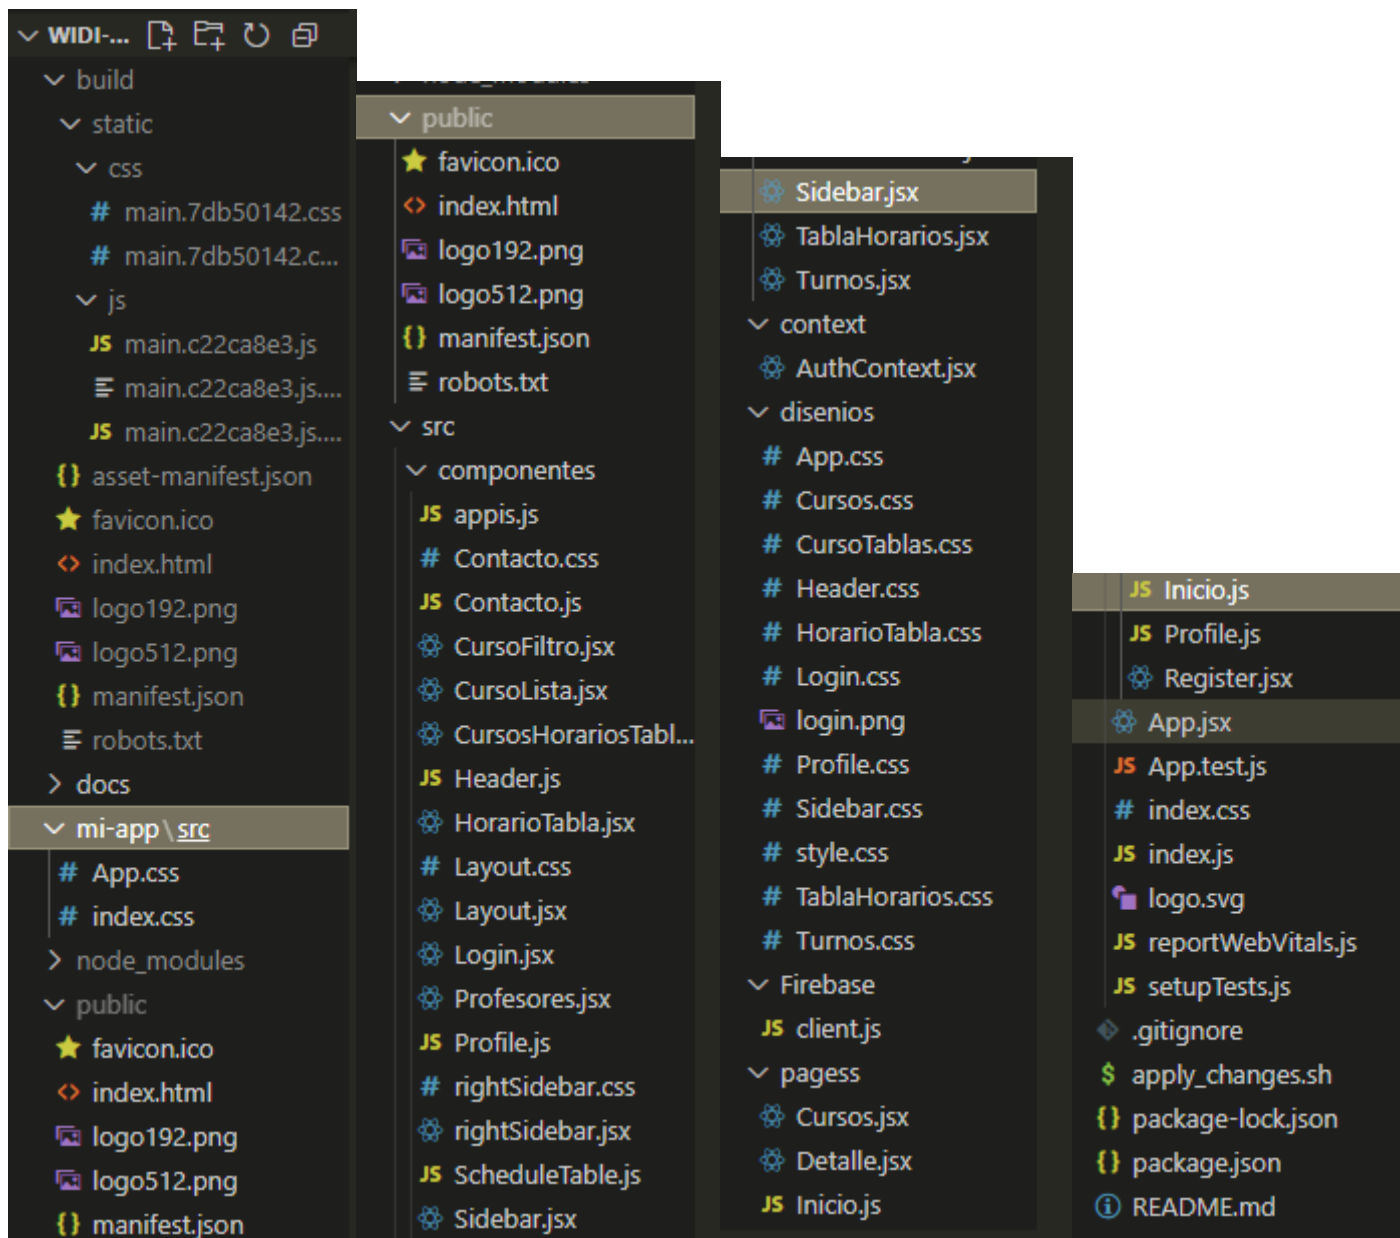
WIDI-...
build
static
css
# main.7db50142.css
# main.7db50142.c...
js
JS main.c22ca8e3.js
main.c22ca8e3.js....
JS main.c22ca8e3.js....
{} asset-manifest.json
favicon.ico
<> index.html
logo192.png
logo512.png
{} manifest.json
robots.txt
docs
mi-app \ src
# App.css
# index.css
node_modules
public
favicon.ico
<> index.html
logo192.png
logo512.png
{} manifest.json

public
favicon.ico
<> index.html
logo192.png
logo512.png
{} manifest.json
robots.txt
src
componentes
JS appis.js
# Contacto.css
JS Contacto.js
CursoFiltro.jsx
CursoLista.jsx
CursosHorariosTabl...
JS Header.js
HorarioTabla.jsx
# Layout.css
Layout.jsx
Login.jsx
Profesores.jsx
JS Profile.js
# rightSidebar.css
rightSidebar.jsx
JS ScheduleTable.js
Sidebar.jsx

Sidebar.jsx
TablaHorarios.jsx
Turnos.jsx
context
AuthContext.jsx
disenios
# App.css
# Cursos.css
# CursoTablas.css
# Header.css
# HorarioTabla.css
# Login.css
login.png
# Profile.css
# Sidebar.css
# style.css
# TablaHorarios.css
# Turnos.css
Firebase
JS client.js
pagess
Cursos.jsx
Detalle.jsx
JS Inicio.js

JS Inicio.js
JS Profile.js
Register.jsx
App.jsx
JS App.test.js
# index.css
JS index.js
logo.svg
JS reportWebVitals.js
JS setupTests.js
.gitignore
$ apply_changes.sh
{} package-lock.json
{} package.json
README.md